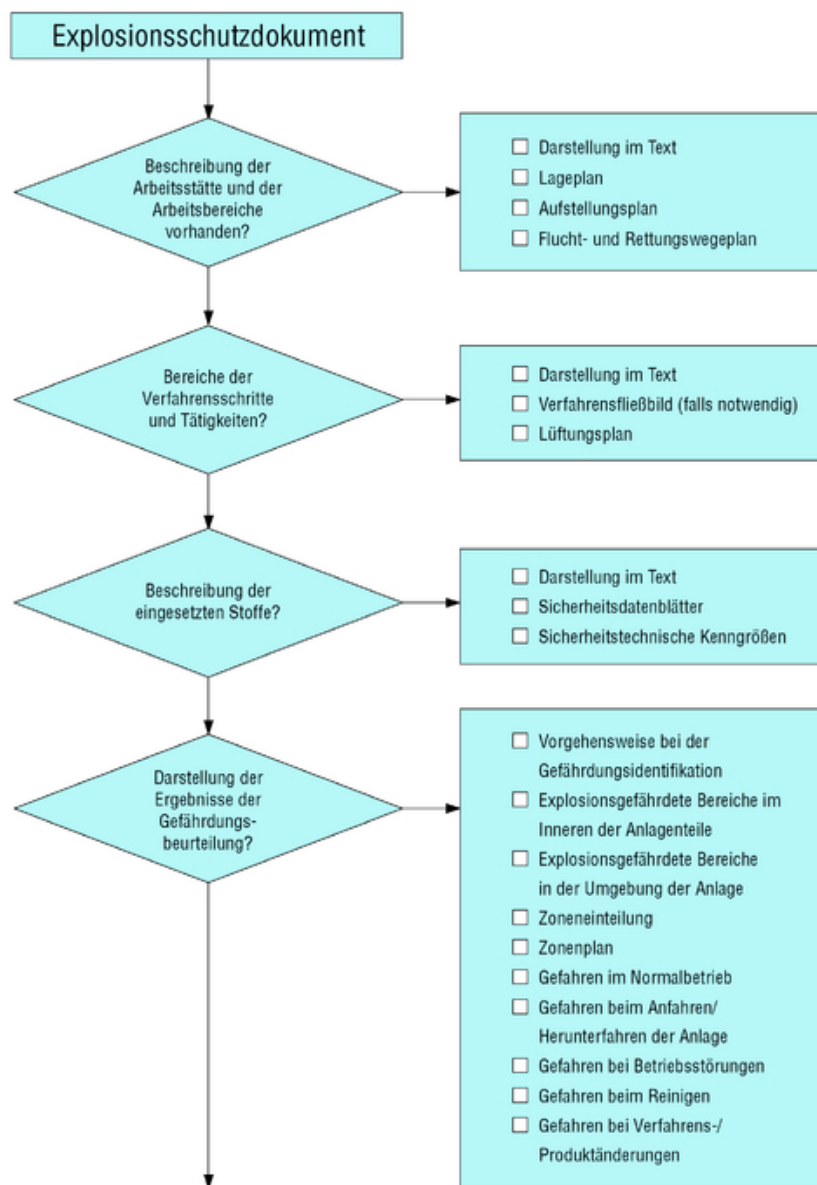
Explosionsschutzdokument

Beschreibung der Arbeitsstätte und der Arbeitsbereiche vorhanden?

☐ Darstellung im Text
☐ Lageplan
☐ Aufstellungsplan
☐ Flucht- und Rettungswegeplan

Bereiche der Verfahrensschritte und Tätigkeiten?

☐ Darstellung im Text
☐ Verfahrensfließbild (falls notwendig)
☐ Lüftungsplan

Beschreibung der eingesetzten Stoffe?

☐ Darstellung im Text
☐ Sicherheitsdatenblätter
☐ Sicherheitstechnische Kenngrößen

Darstellung der Ergebnisse der Gefährdungsbeurteilung?

☐ Vorgehensweise bei der Gefährdungsidentifikation
☐ Explosionsgefährdete Bereiche im Inneren der Anlagenteile
☐ Explosionsgefährdete Bereiche in der Umgebung der Anlage
☐ Zoneneinteilung
☐ Zonenplan
☐ Gefahren im Normalbetrieb
☐ Gefahren beim Anfahren/ Herunterfahren der Anlage
☐ Gefahren bei Betriebsstörungen
☐ Gefahren beim Reinigen
☐ Gefahren bei Verfahrens-/ Produktänderungen